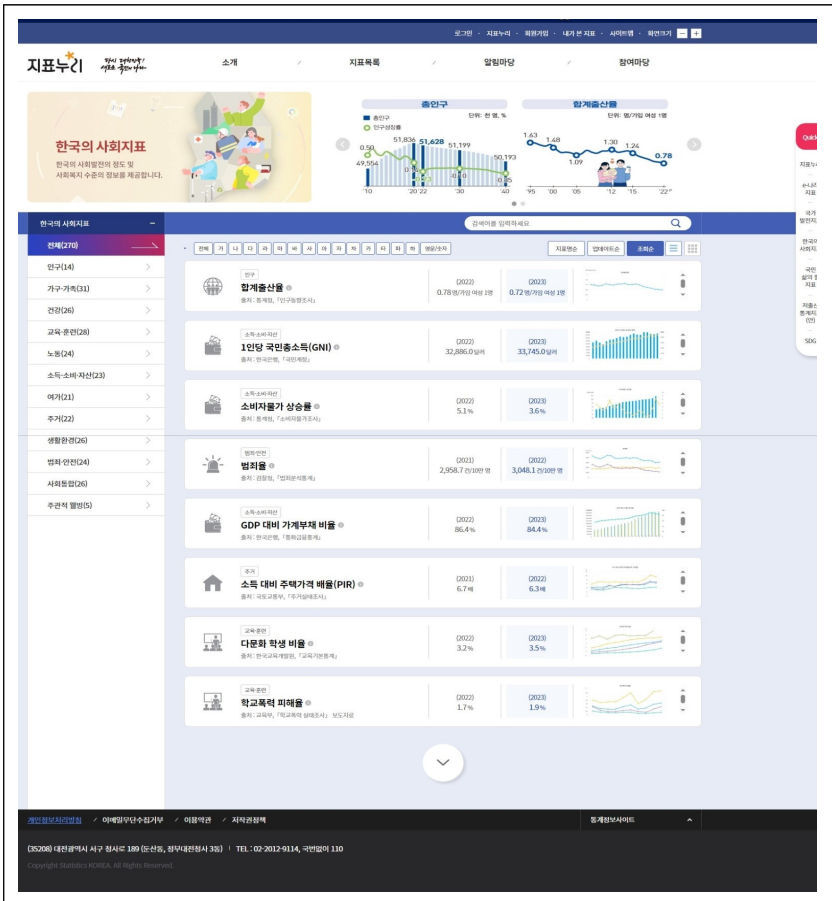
로그인 · 지표누리 · 회원가입 · 내가 본 지표 · 사이트맵 · 화면크기 − +

지표누리 당신 곁에서 세상을 숫자로 말해요

소개 지표목록 알림마당 참여마당

한국의 사회지표
한국의 사회발전의 정도 및 사회복지 수준의 정보를 제공합니다.

총인구
단위: 천 명, %
총인구
인구성장률
49,554 51,836 51,628 51,199 50,193
0.50 0.15
'10 '20 '22 '30 '40

합계출산율
단위: 명/가임 여성 1명
1.63 1.68 1.09 1.30 1.24 0.78
'95 '00 '05 '12 '15 '22

Quick
지표누리
손나라 지표
국가 발전지
한국의 사회지
국민 삶의 질 지표
지표선 통계지 (안)
SDG

한국의 사회지표 −
전체(270)
인구(14)
가구·가족(31)
건강(26)
교육·훈련(28)
노동(24)
소득·소비·자산(23)
여가(21)
주거(22)
생활환경(26)
범죄·안전(24)
사회통합(26)
주관적 웰빙(5)

검색어를 입력하세요

전체 가 나 다 라 마 바 사 아 자 차 카 타 파 하 영문/숫자
지표명순 업데이트순 조회순

인구
합계출산율
출처: 통계청, 「인구동향조사」
(2022) 0.78 명/가임 여성 1명
(2023) 0.72 명/가임 여성 1명

소득·소비·자산
1인당 국민총소득(GNI)
출처: 한국은행, 「국민계정」
(2022) 32,886.0 달러
(2023) 33,745.0 달러

소득·소비·자산
소비자물가 상승률
출처: 통계청, 「소비자물가조사」
(2022) 5.1 %
(2023) 3.6 %

범죄·안전
범죄율
출처: 경찰청, 「범죄분석통계」
(2021) 2,958.7 건/10만 명
(2022) 3,048.1 건/10만 명

소득·소비·자산
GDP 대비 가계부채 비율
출처: 한국은행, 「통화금융통계」
(2022) 86.4 %
(2023) 84.4 %

주거
소득 대비 주택가격 배율(PIR)
출처: 국토교통부, 「주거실태조사」
(2021) 6.7 배
(2022) 6.3 배

교육·훈련
다문화 학생 비율
출처: 한국교육개발원, 「교육기본통계」
(2022) 3.2 %
(2023) 3.5 %

교육·훈련
학교폭력 피해율
출처: 교육부, 「학교폭력 실태조사」 보도자료
(2022) 1.7 %
(2023) 1.9 %

개인정보처리방침 이메일무단수집거부 이용약관 저작권정책
통계정보사이트

(35208) 대전광역시 서구 청사로 189 (둔산동, 정부대전청사 3동) | TEL : 02-2012-9114, 국번없이 110
Copyright Statistics KOREA. All Rights Reserved.